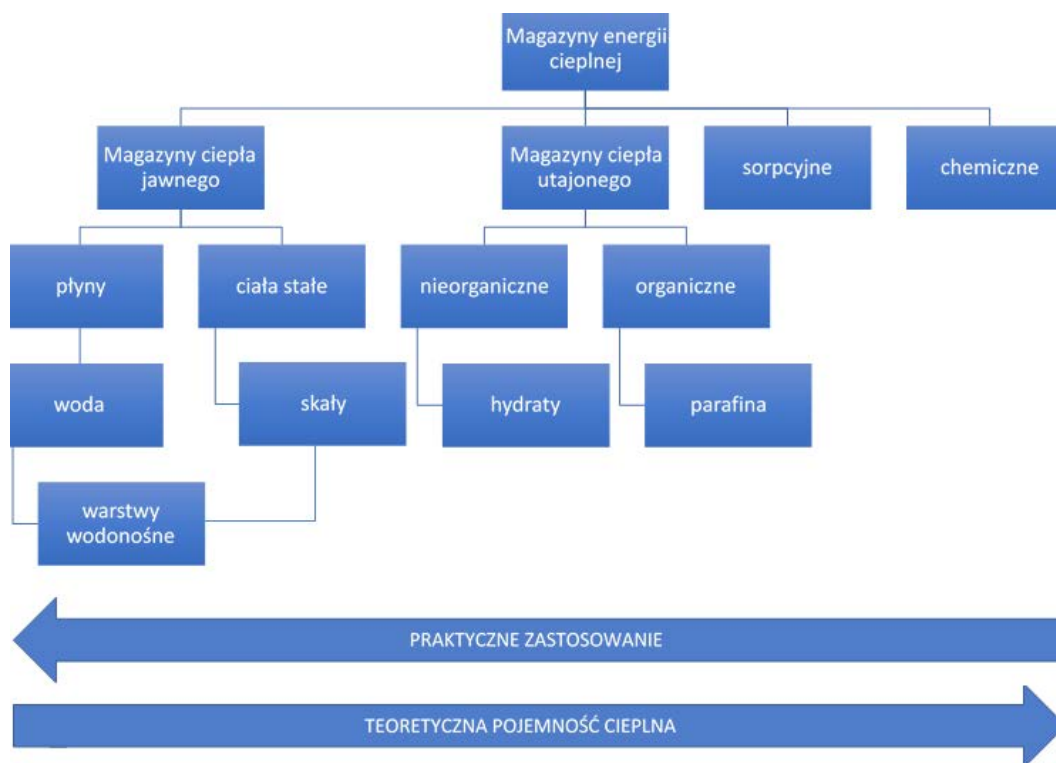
Magazyny energii cieplnej

Magazyny ciepła jawnego

Magazyny ciepła utajonego

sorpcyjne

chemiczne

płyny

ciała stałe

nieorganiczne

organiczne

woda

skały

hydraty

parafina

warstwy wodonośne

PRAKTYCZNE ZASTOSOWANIE

TEORETYCZNA POJEMNOŚĆ CIEPLNA